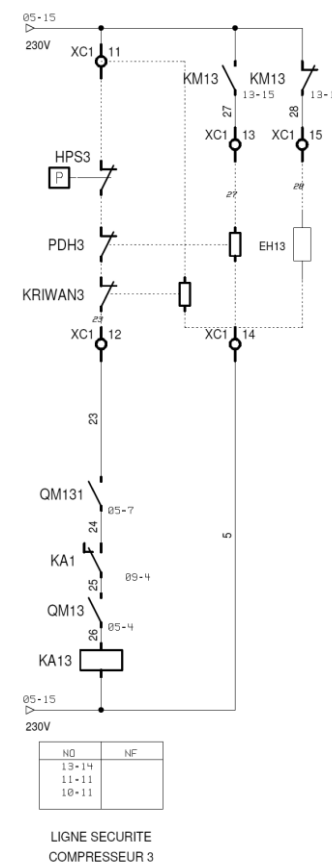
05-15
230V
XC1 11
KM13
KM13
13-15
13-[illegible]
27
28
XC1 13
XC1 15
HPS3
P
27
28
PDH3
EH13
KRIWAN3
23
XC1 12
XC1 14
23
QM131
05-7
24
5
KA1
25
09-4
QM13
05-4
26
KA13
05-15
230V

| NO | NF |
|---|---|
| 13-14 11-11 10-11 | |

LIGNE SECURITE
COMPRESSEUR 3